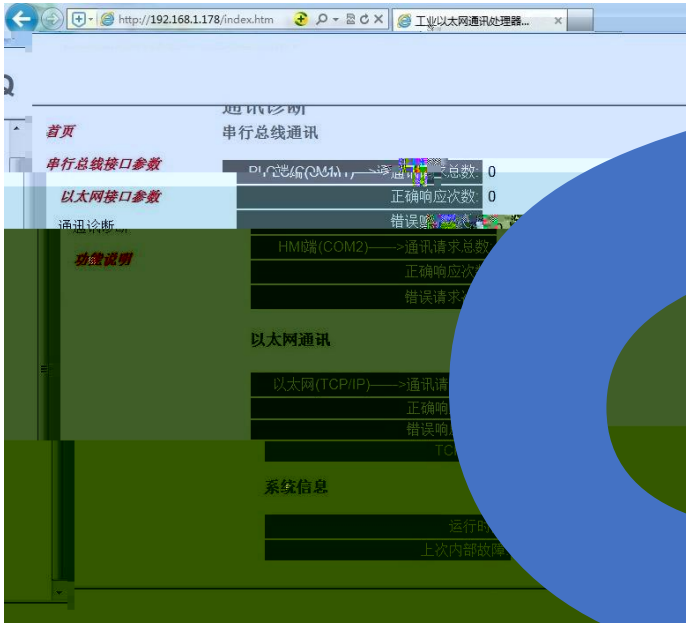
http://192.168.1.178/index.htm

工业以太网通讯处理器...

Q

通讯诊断

首页

串行总线通讯

串行总线接口参数

PLC端(COM1)——>通讯请求总数: 0

以太网接口参数

正确响应次数: 0

通讯诊断

错误响应次数:

功能说明

HMI端(COM2)——>通讯请求总数

正确响应次数

错误请求次

以太网通讯

以太网(TCP/IP)——>通讯请

正确响

错误响

TC

系统信息

运行时

上次内部故障